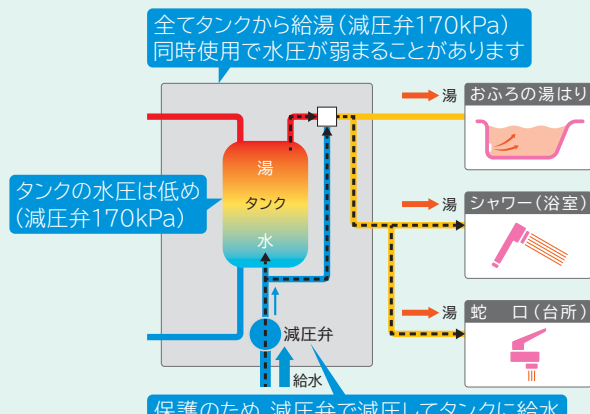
全てタンクから給湯（減圧弁170kPa）
同時使用で水圧が弱まることがあります

湯　おふろの湯はり

タンクの水圧は低め
（減圧弁170kPa）

湯
タンク
水

湯　シャワー（浴室）

湯　蛇　口（台所）

減圧弁

給水

保護のため、減圧弁で減圧してタンクに給水